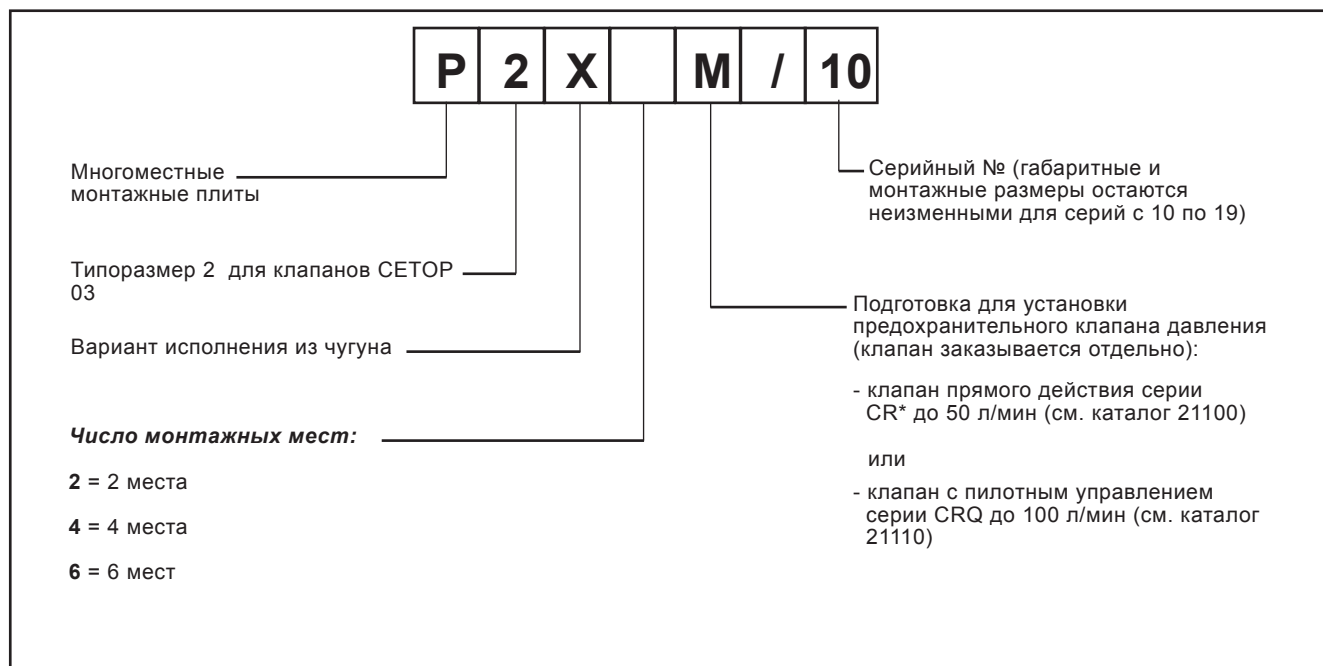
| P | 2 | X |  | M | / | 10 |
|---|---|---|---|---|---|---|

Многоместные монтажные плиты

Типоразмер 2 для клапанов CETOP 03

Вариант исполнения из чугуна

***Число монтажных мест:***

**2** = 2 места

**4** = 4 места

**6** = 6 мест

Серийный № (габаритные и монтажные размеры остаются неизменными для серий с 10 по 19)

Подготовка для установки предохранительного клапана давления (клапан заказывается отдельно):

- клапан прямого действия серии CR* до 50 л/мин (см. каталог 21100)

или

- клапан с пилотным управлением серии CRQ до 100 л/мин (см. каталог 21110)